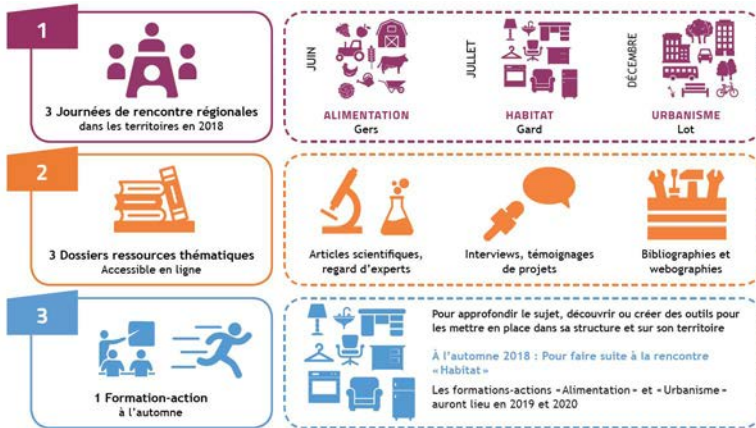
1

3 Journées de rencontre régionales dans les territoires en 2018

JUIN

ALIMENTATION
Gers

JUILLET

HABITAT
Gard

DÉCEMBRE

URBANISME
Lot

2

3 Dossiers ressources thématiques
Accessible en ligne

Articles scientifiques, regard d'experts

Interviews, témoignages de projets

Bibliographies et webographies

3

1 Formation-action
à l'automne

Pour approfondir le sujet, découvrir ou créer des outils pour les mettre en place dans sa structure et sur son territoire

À l'automne 2018 : Pour faire suite à la rencontre «Habitat»

Les formations-actions «Alimentation» et «Urbanisme» auront lieu en 2019 et 2020